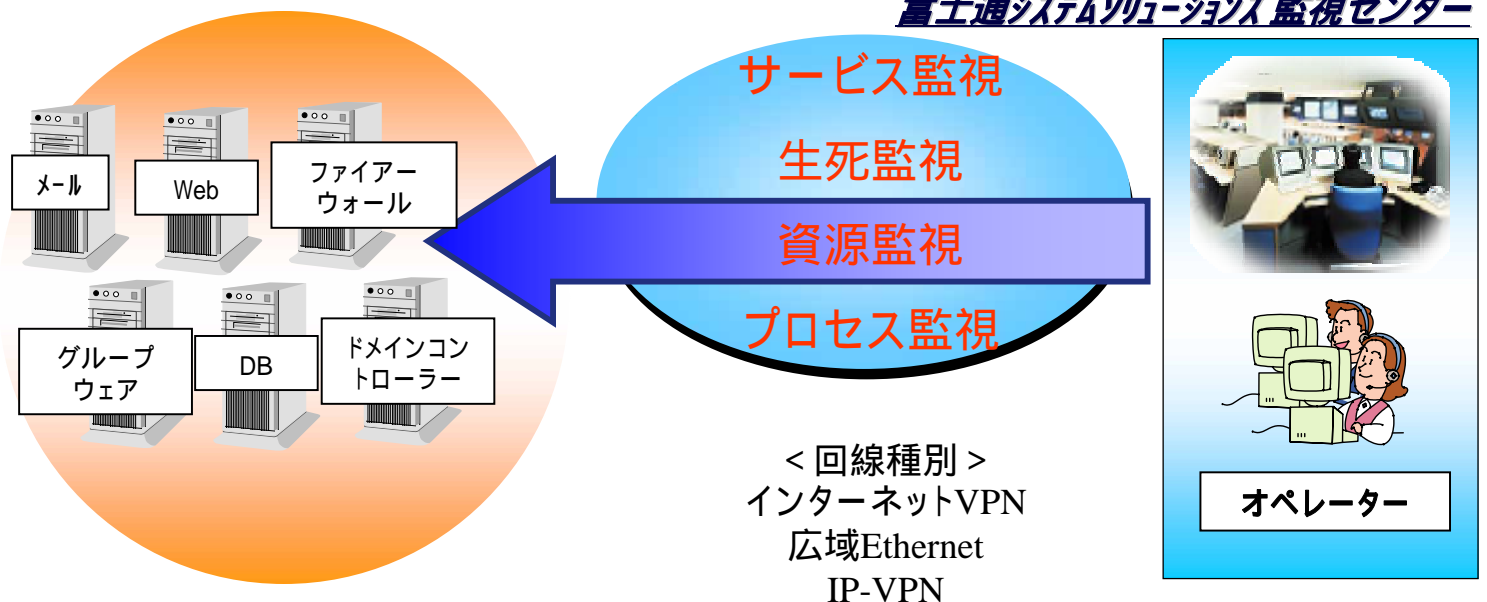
富士通システムソリューションズ 監視センター

メール

Web

ファイアーウォール

グループウェア

DB

ドメインコントローラー

サービス監視

生死監視

資源監視

プロセス監視

< 回線種別 >
インターネットVPN
広域Ethernet
IP-VPN

オペレーター